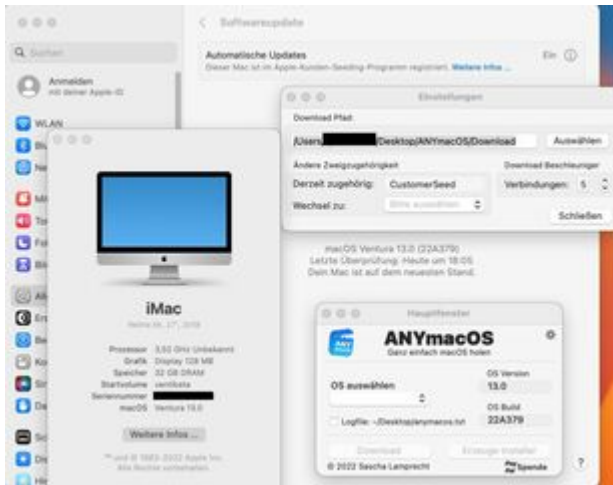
Softwareupdate

Q Suchen

Anmelden
mit deiner Apple-ID

WLAN

Automatische Updates
Dieser Mac ist im Apple-Kunden-Seeding-Programm registriert. Weitere Infos ...

Ein

Einstellungen

Download Pfad:

/Users/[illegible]/Desktop/ANYmacOS/Download

Auswählen

Ändere Zweigzugehörigkeit

Derzeit zugehörig: CustomerSeed

Wechsel zu: Bitte auswählen

Download Beschleuniger

Verbindungen: 5

Schließen

iMac

Retina 5K, 27", 2019

Prozessor 3,52 GHz Unbekannt
Grafik Display 128 MB
Speicher 32 GB DRAM
Startvolume ventibeta
Seriennummer
macOS Ventura 13.0

Weitere Infos ...

™ und © 1983-2022 Apple Inc.
Alle Rechte vorbehalten.

macOS Ventura 13.0 (22A379)
Letzte Überprüfung: Heute um 18:05
Dein Mac ist auf dem neuesten Stand.

Hauptfenster

ANYmacOS
Ganz einfach macOS holen

OS auswählen:

OS Version
13.0

OS Build
22A379

Logfile: ~/Desktop/anymacos.txt

Download

Erzeuge Installer

© 2022 Sascha Lamprecht

Spende

?